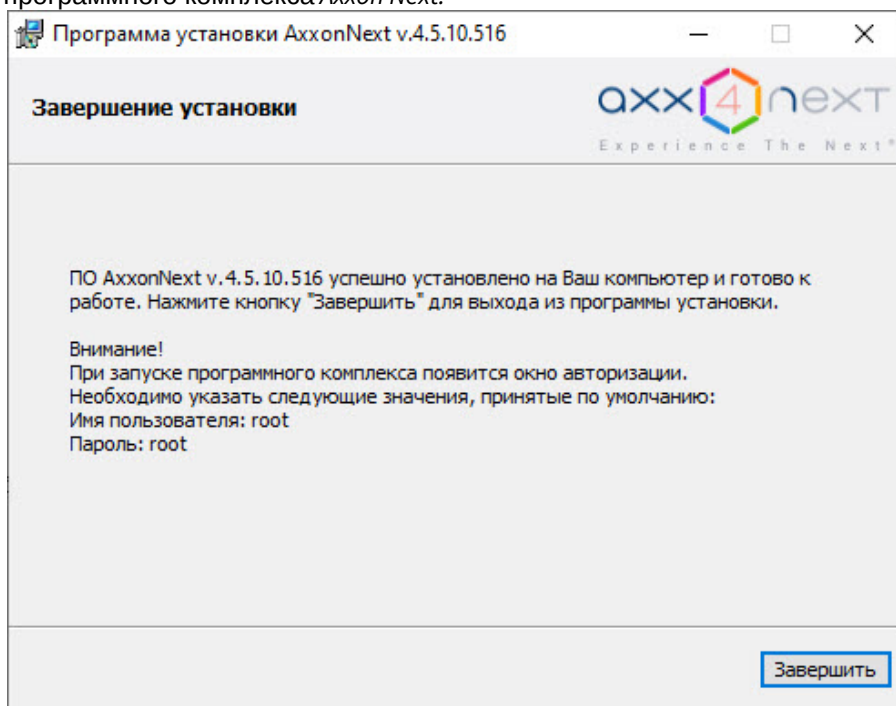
программного комплекса Axxon Next.

Программа установки AxxonNext v.4.5.10.516

Завершение установки

axx 4 next
Experience The Next

ПО AxxonNext v.4.5.10.516 успешно установлено на Ваш компьютер и готово к работе. Нажмите кнопку "Завершить" для выхода из программы установки.

Внимание!
При запуске программного комплекса появится окно авторизации.
Необходимо указать следующие значения, принятые по умолчанию:
Имя пользователя: root
Пароль: root

Завершить